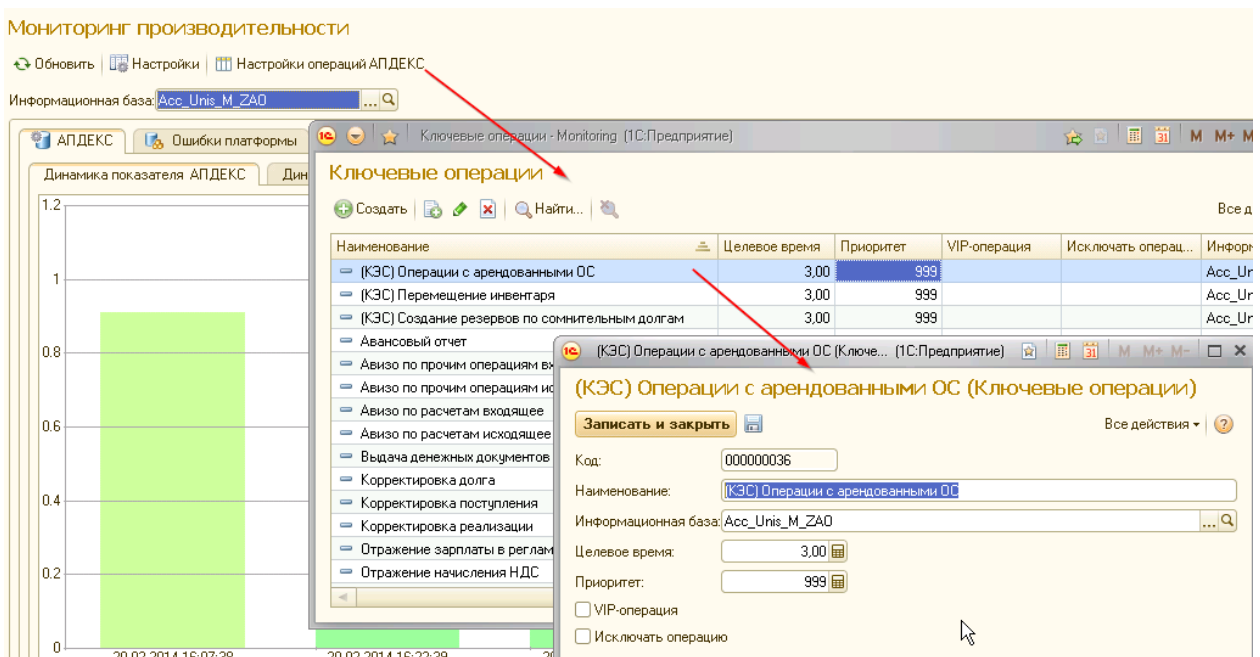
Мониторинг производительности

Обновить | Настройки | Настройки операций АПДЕКС

Информационная база: Acc_Unis_M_ZAO ...

АПДЕКС | Ошибки платформы

Динамика показателя АПДЕКС | Дин

1.2
1
0.8
0.6
0.4
0.2
0

20.02.2014 16:07:39 20.02.2014 16:22:39

Ключевые операции - Monitoring (1С:Предприятие)

M M+ M

Ключевые операции

Создать | Найти...

Все д

| Наименование | Целевое время | Приоритет | VIP-операция | Исключать операц... | Информ |
|---|---|---|---|---|---|
| (КЭС) Операции с арендованными ОС | 3,00 | 999 | | | Acc_Uni |
| (КЭС) Перемещение инвентаря | 3,00 | 999 | | | Acc_Ur |
| (КЭС) Создание резервов по сомнительным долгам | 3,00 | 999 | | | Acc_Ur |
| Авансовый отчет | | | | | |
| Авизо по прочим операциям вх | | | | | |
| Авизо по прочим операциям ис | | | | | |
| Авизо по расчетам входящее | | | | | |
| Авизо по расчетам исходящее | | | | | |
| Выдача денежных документов | | | | | |
| Корректировка долга | | | | | |
| Корректировка поступления | | | | | |
| Корректировка реализации | | | | | |
| Отражение зарплаты в реглам | | | | | |
| Отражение начисления НДС | | | | | |

(КЭС) Операции с арендованными ОС (Ключе... (1С:Предприятие) M M+ M-

(КЭС) Операции с арендованными ОС (Ключевые операции)

Записать и закрыть

Все действия ▾ ?

Код: 000000036

Наименование: (КЭС) Операции с арендованными ОС

Информационная база: Acc_Unis_M_ZAO ...

Целевое время: 3,00

Приоритет: 999

VIP-операция

Исключать операцию